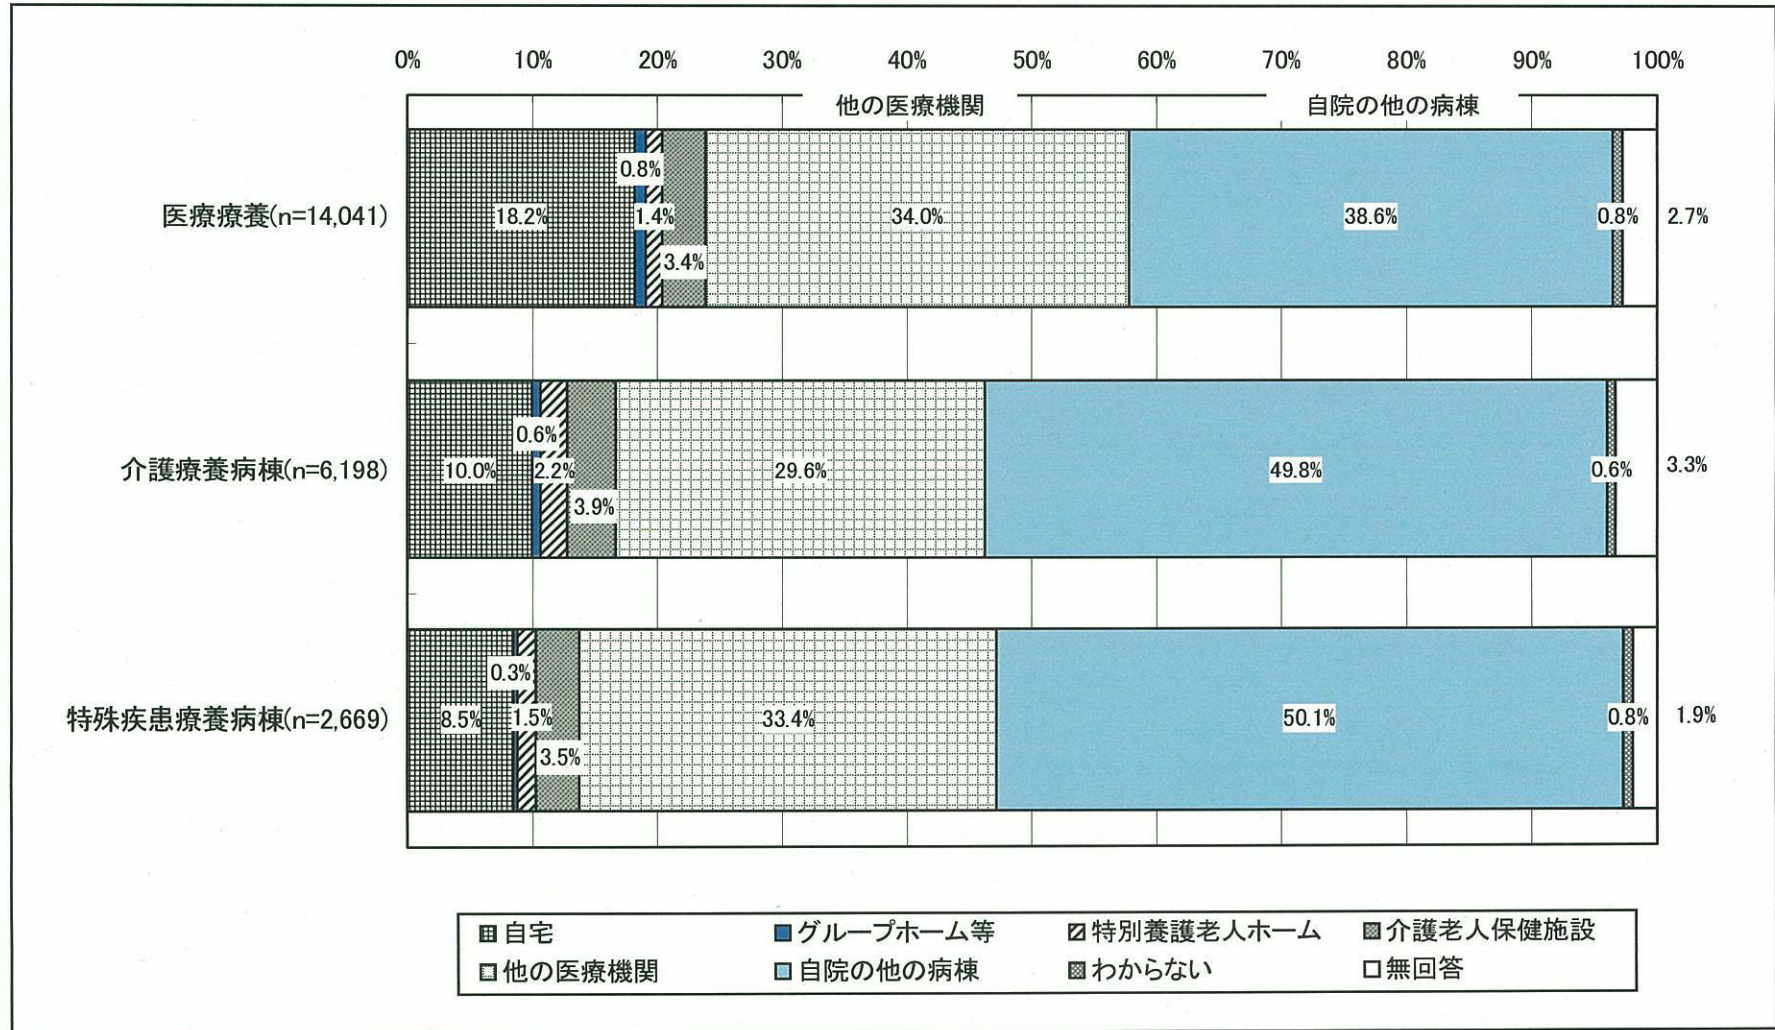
0% 10% 20% 30% 40% 50% 60% 70% 80% 90% 100%

他の医療機関

自院の他の病棟

医療療養(n=14,041)
18.2% 0.8% 1.4% 3.4% 34.0% 38.6% 0.8% 2.7%

介護療養病棟(n=6,198)
10.0% 0.6% 2.2% 3.9% 29.6% 49.8% 0.6% 3.3%

特殊疾患療養病棟(n=2,669)
8.5% 0.3% 1.5% 3.5% 33.4% 50.1% 0.8% 1.9%

自宅
グループホーム等
特別養護老人ホーム
介護老人保健施設
他の医療機関
自院の他の病棟
わからない
無回答